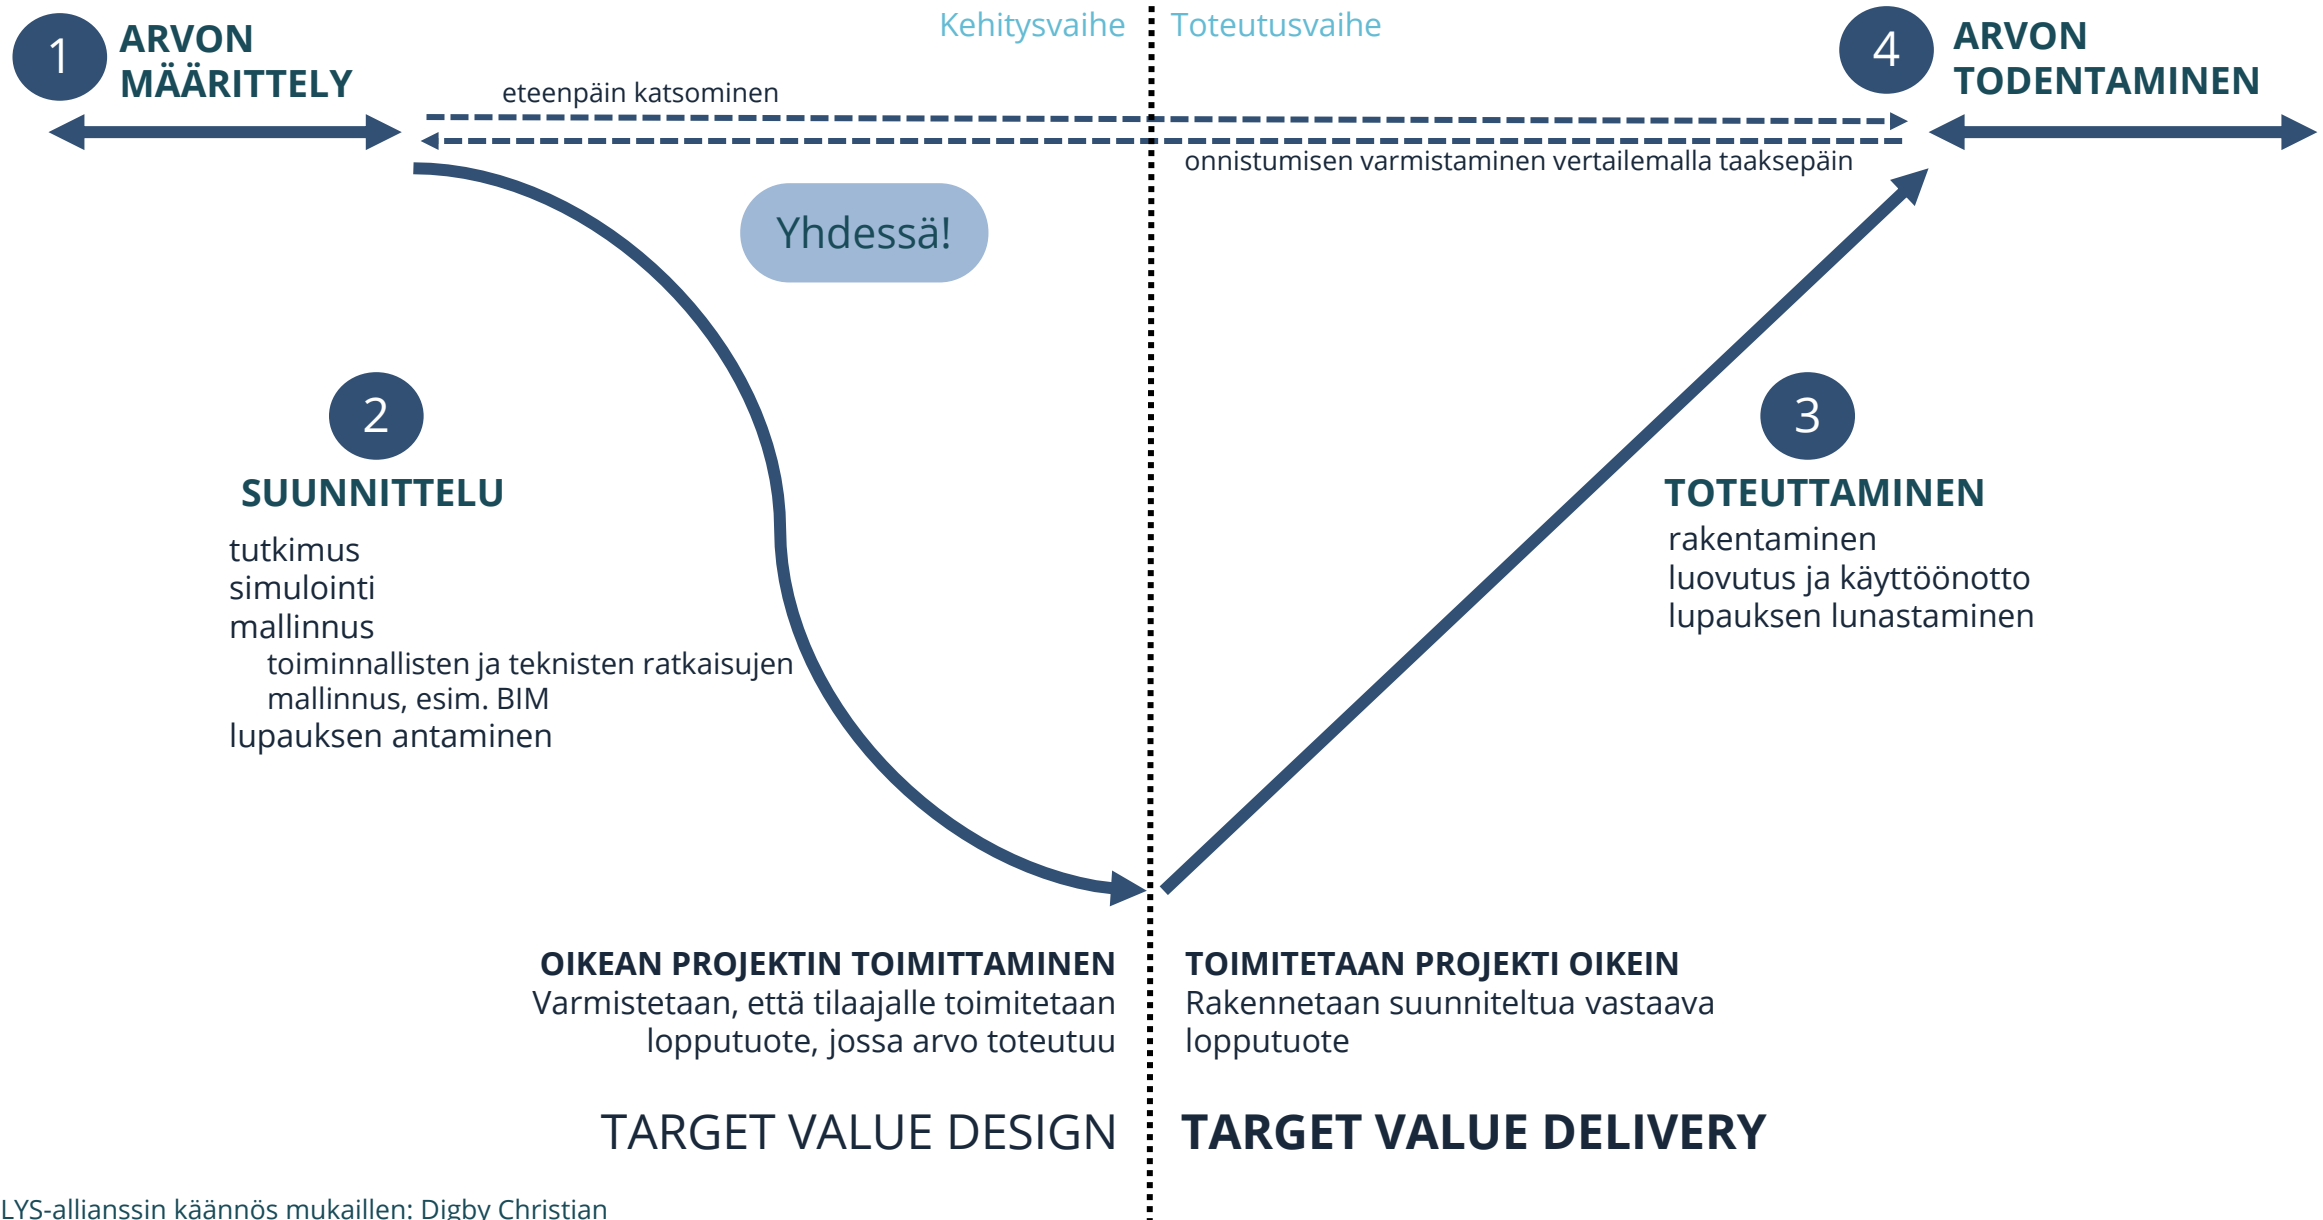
1 ARVON MÄÄRITTELY

Kehitysvaihe

Toteutusvaihe

4 ARVON TODENTAMINEN

eteenpäin katsominen

onnistumisen varmistaminen vertailemalla taaksepäin

Yhdessä!

2

SUUNNITTELU

tutkimus
simulointi
mallinnus
toiminnallisten ja teknisten ratkaisujen mallinnus, esim. BIM
lupauksen antaminen

3

TOTEUTTAMINEN

rakentaminen
luovutus ja käyttöönotto
lupauksen lunastaminen

OIKEAN PROJEKTIN TOIMITTAMINEN
Varmistetaan, että tilaajalle toimitetaan lopputuote, jossa arvo toteutuu

TOIMITETAAN PROJEKTI OIKEIN
Rakennetaan suunniteltua vastaava lopputuote

TARGET VALUE DESIGN

TARGET VALUE DELIVERY

LYS-allianssin käännös mukaillen: Digby Christian